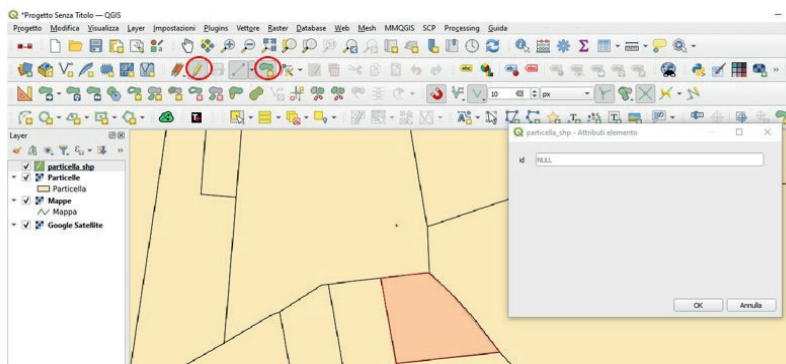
*Progetto Senza Titolo — QGIS

Progetto Modifica Visualizza Layer Impostazioni Plugins Vettore Raster Database Web Mesh MMQGIS SCP Processing Guida

10 px

Layer

particella_shp
Particelle
Particella
Mappe
Mappa
Google Satellite

particella_shp - Attributi elemento

id NULL

OK Annulla